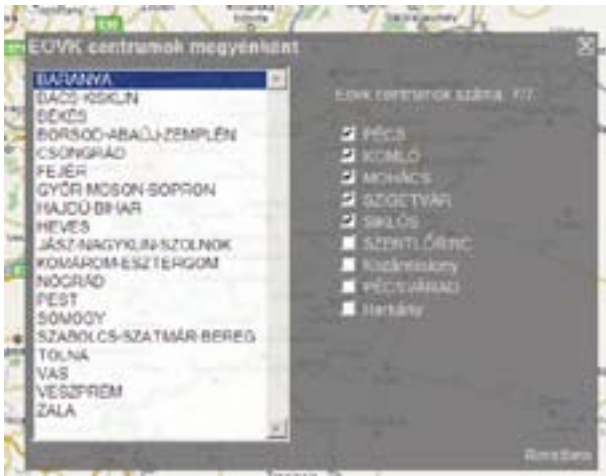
EOVK centrumok megyénként

BARANYA
BÁCS-KISKUN
BÉKÉS
BORSOD-ABAÚJ-ZEMPLÉN
CSONGRÁD
FEJÉR
GYŐR-MOSON-SOPRON
HAJDÚ-BIHAR
HEVES
JÁSZ-NAGYKUN-SZOLNOK
KOMÁROM-ESZTERGOM
NÓGRÁD
PEST
SOMOGY
SZABOLCS-SZATMÁR-BEREG
TOLNA
VAS
VESZPRÉM
ZALA

Eovk centrumok száma: 7/7

PÉCS
KOMLÓ
MOHÁCS
SZIGETVÁR
SIKLÓS
SZENTLŐRINC
Kozármisleny
PÉCSVÁRAD
Harkány

Rendben